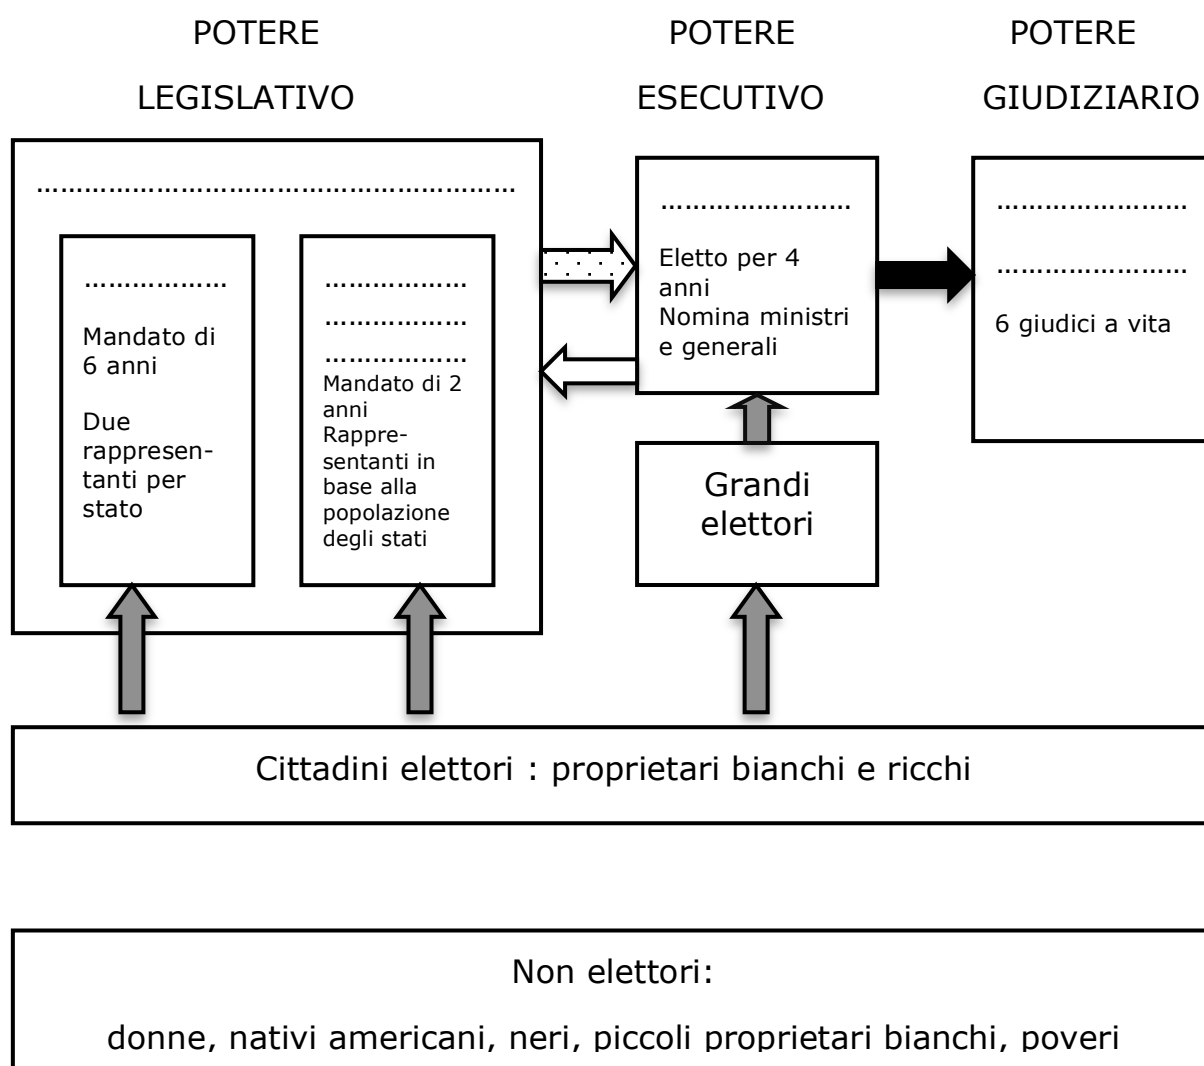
POTERE LEGISLATIVO

POTERE ESECUTIVO

POTERE GIUDIZIARIO

…………………………………………………

……………….

Mandato di 6 anni

Due rappresentanti per stato

……………….
……………….
……………….
Mandato di 2 anni
Rappresentanti in base alla popolazione degli stati

……………………

Eletto per 4 anni
Nomina ministri e generali

Grandi elettori

……………………
……………………

6 giudici a vita

Cittadini elettori : proprietari bianchi e ricchi

Non elettori:

donne, nativi americani, neri, piccoli proprietari bianchi, poveri